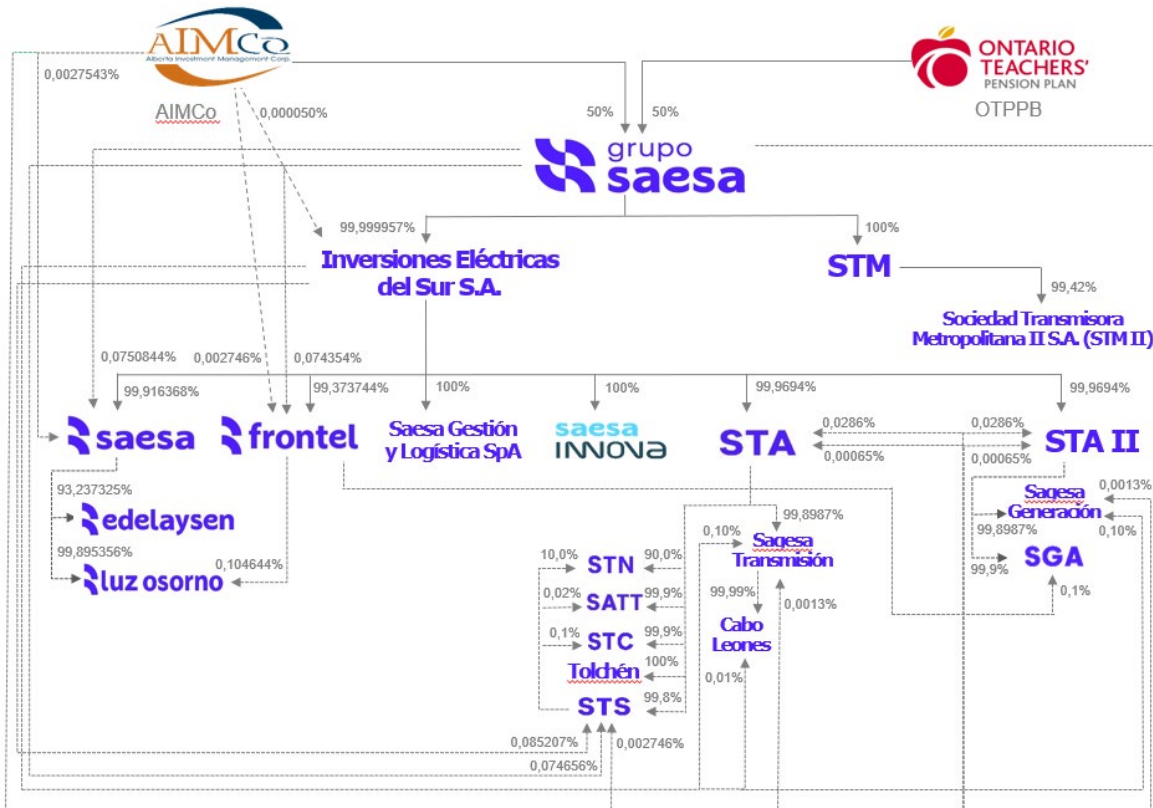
AIMCo
Alberta Investment Management Corp.
AIMCo
0,0027543%
0,000050%
ONTARIO TEACHERS' PENSION PLAN
OTPPB
50%
50%
grupo saesa
99,999957%
100%
Inversiones Eléctricas del Sur S.A.
STM
99,42%
Sociedad Transmisora Metropolitana II S.A. (STM II)
0,0750844%
0,002746%
0,074354%
99,916368%
99,373744%
100%
100%
99,9694%
99,9694%
saesa
frontel
Saesa Gestión y Logística SpA
saesa INNOVA
STA
STA II
0,0286%
0,0286%
0,00065%
0,00065%
93,237325%
edelaysen
99,895356%
luz osorno
0,104644%
0,0013%
Sagesa Generación
99,8987%
0,10%
SGA
99,9%
0,1%
99,8987%
0,10%
Sagesa Transmisión
10,0%
STN
90,0%
0,02%
SATT
99,9%
0,1%
STC
99,9%
Tolchén
100%
STS
99,8%
99,99%
Cabo Leones
0,0013%
0,01%
0,085207%
0,002746%
0,074656%